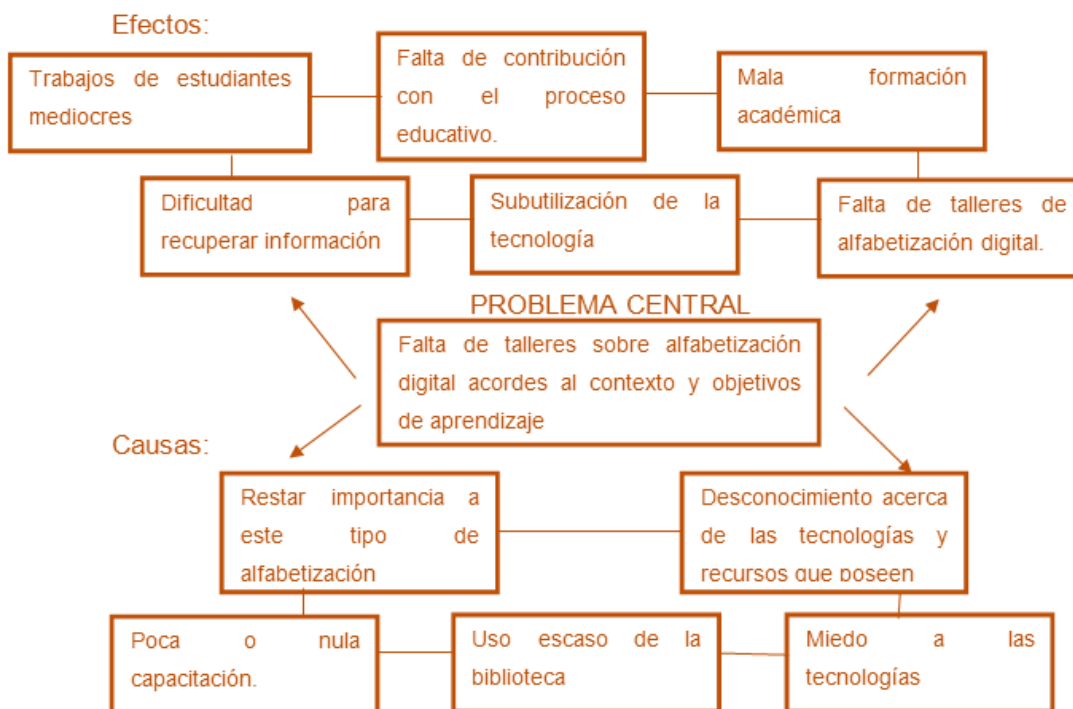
Efectos:

Trabajos de estudiantes mediocres

Falta de contribución con el proceso educativo.

Mala formación académica

Dificultad para recuperar información

Subutilización de la tecnología

Falta de talleres de alfabetización digital.

PROBLEMA CENTRAL

Falta de talleres sobre alfabetización digital acordes al contexto y objetivos de aprendizaje

Causas:

Restar importancia a este tipo de alfabetización

Desconocimiento acerca de las tecnologías y recursos que poseen

Poca o nula capacitación.

Uso escaso de la biblioteca

Miedo a las tecnologías